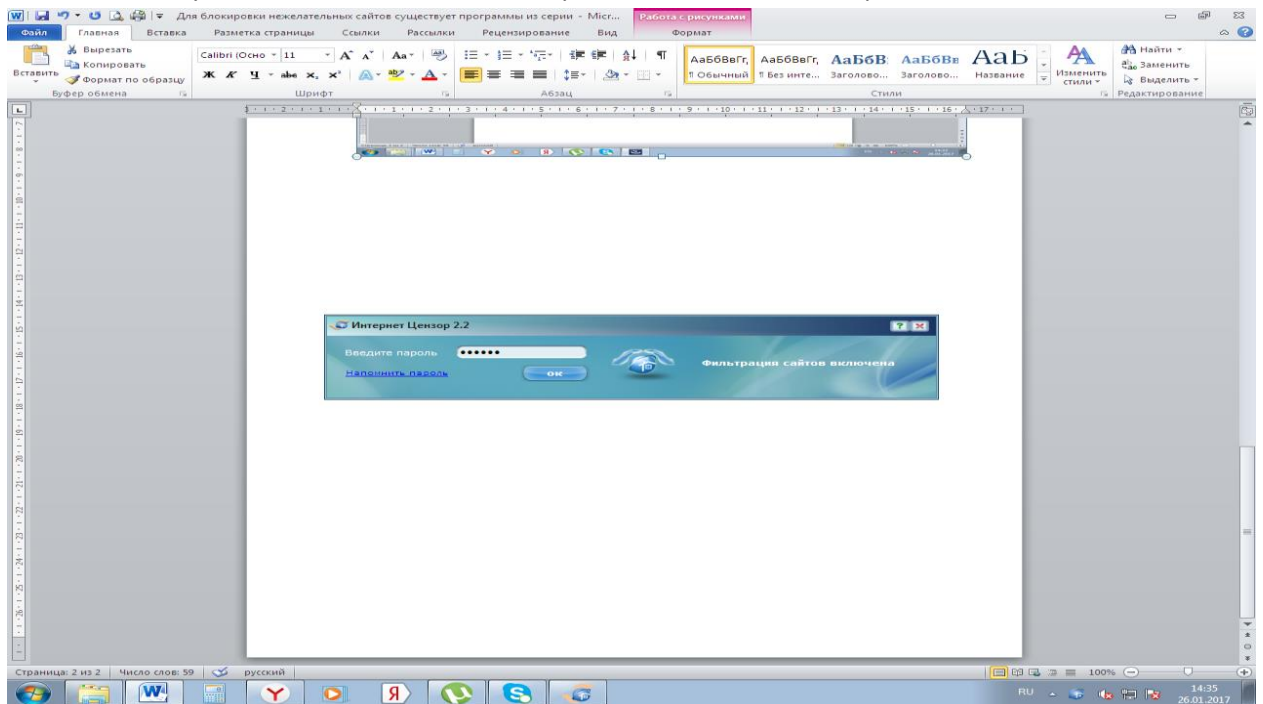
Для блокировки нежелательных сайтов существует программы из серии - Micr... Работа с рисунками

Файл Главная Вставка Разметка страницы Ссылки Рассылки Рецензирование Вид Формат

Вырезать
Копировать
Вставить
Формат по образцу
Буфер обмена

Calibri (Осно 11
Шрифт

Абзац

АаБбВвГг, ¶ Обычный
АаБбВвГг, ¶ Без инте...
АаБбВ Заголово...
АаБбВв Заголово...
АаБ Название
Изменить стили
Стили

Найти
Заменить
Выделить
Редактирование

Интернет Цензор 2.2
Введите пароль ••••••
Напомнить пароль
ок
Фильтрация сайтов включена

Страница: 2 из 2 Число слов: 59 русский
100%
RU 14:35 26.01.2017